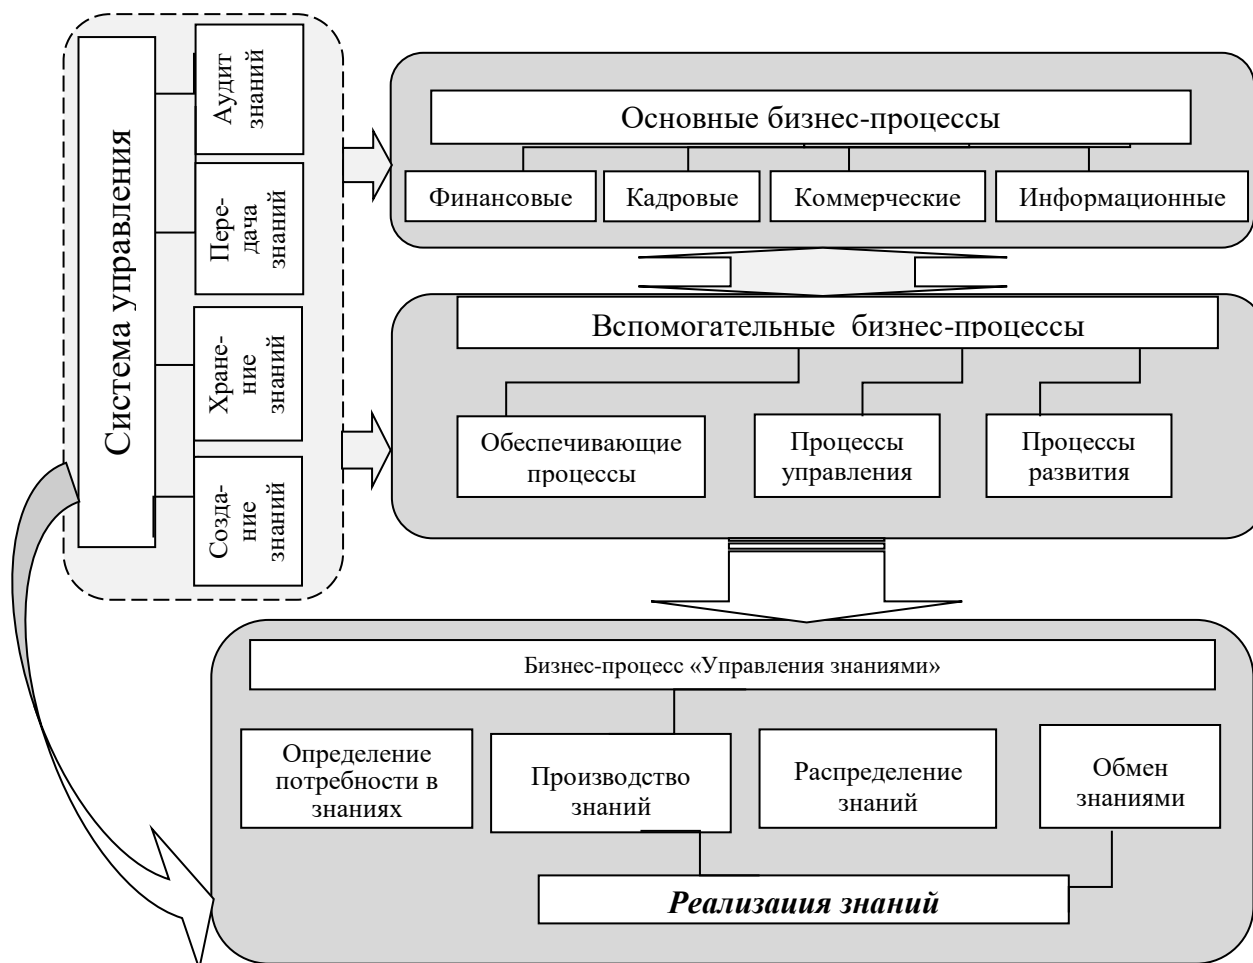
Система управления

Аудит знаний

Передача знаний

Хранение знаний

Создание знаний

Основные бизнес-процессы

Финансовые

Кадровые

Коммерческие

Информационные

Вспомогательные бизнес-процессы

Обеспечивающие процессы

Процессы управления

Процессы развития

Бизнес-процесс «Управления знаниями»

Определение потребности в знаниях

Производство знаний

Распределение знаний

Обмен знаниями

Реализаиия знаний